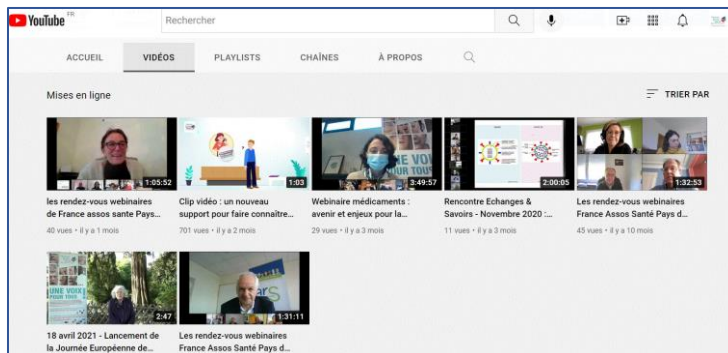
YouTube FR

Rechercher

ACCUEIL VIDÉOS PLAYLISTS CHAÎNES À PROPOS

Mises en ligne

TRIER PAR

1:05:52
les rendez-vous webinaires de France assos sante Pays...
40 vues • il y a 1 mois

1:03
Clip vidéo : un nouveau support pour faire connaître...
701 vues • il y a 2 mois

3:49:57
Webinaire médicaments : avenir et enjeux pour la...
29 vues • il y a 3 mois

2:00:05
Rencontre Echanges & Savoirs - Novembre 2020 :...
11 vues • il y a 3 mois

1:32:53
Les rendez-vous webinaires France Assos Santé Pays d...
45 vues • il y a 10 mois

2:47
18 avril 2021 - Lancement de la Journée Européenne de...

1:31:11
Les rendez-vous webinaires France Assos Santé Pays d...